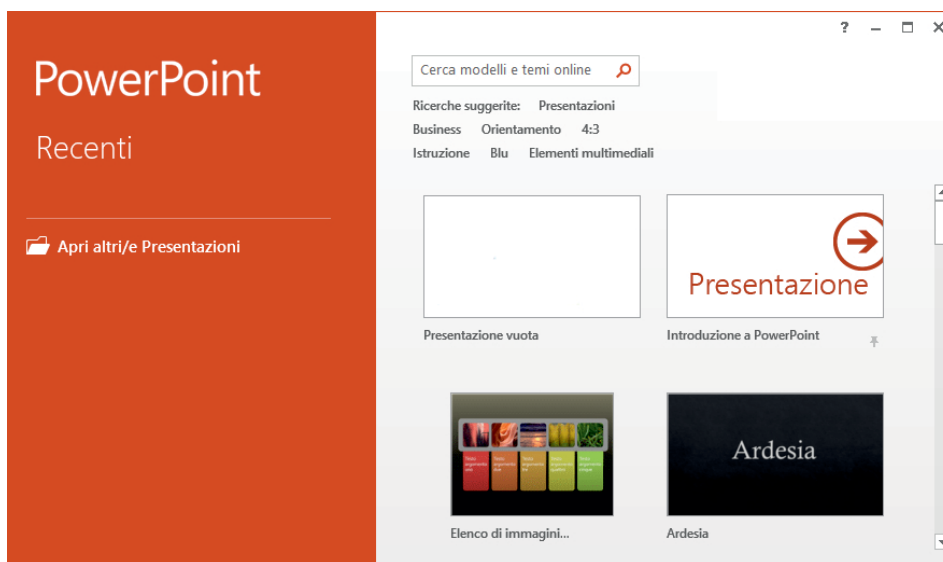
PowerPoint

Recenti

Apri altri/e Presentazioni

? – ☐ ✕

Cerca modelli e temi online

Ricerche suggerite: Presentazioni
Business Orientamento 4:3
Istruzione Blu Elementi multimediali

Presentazione

Presentazione vuota

Introduzione a PowerPoint

Ardesia

Elenco di immagini...

Ardesia